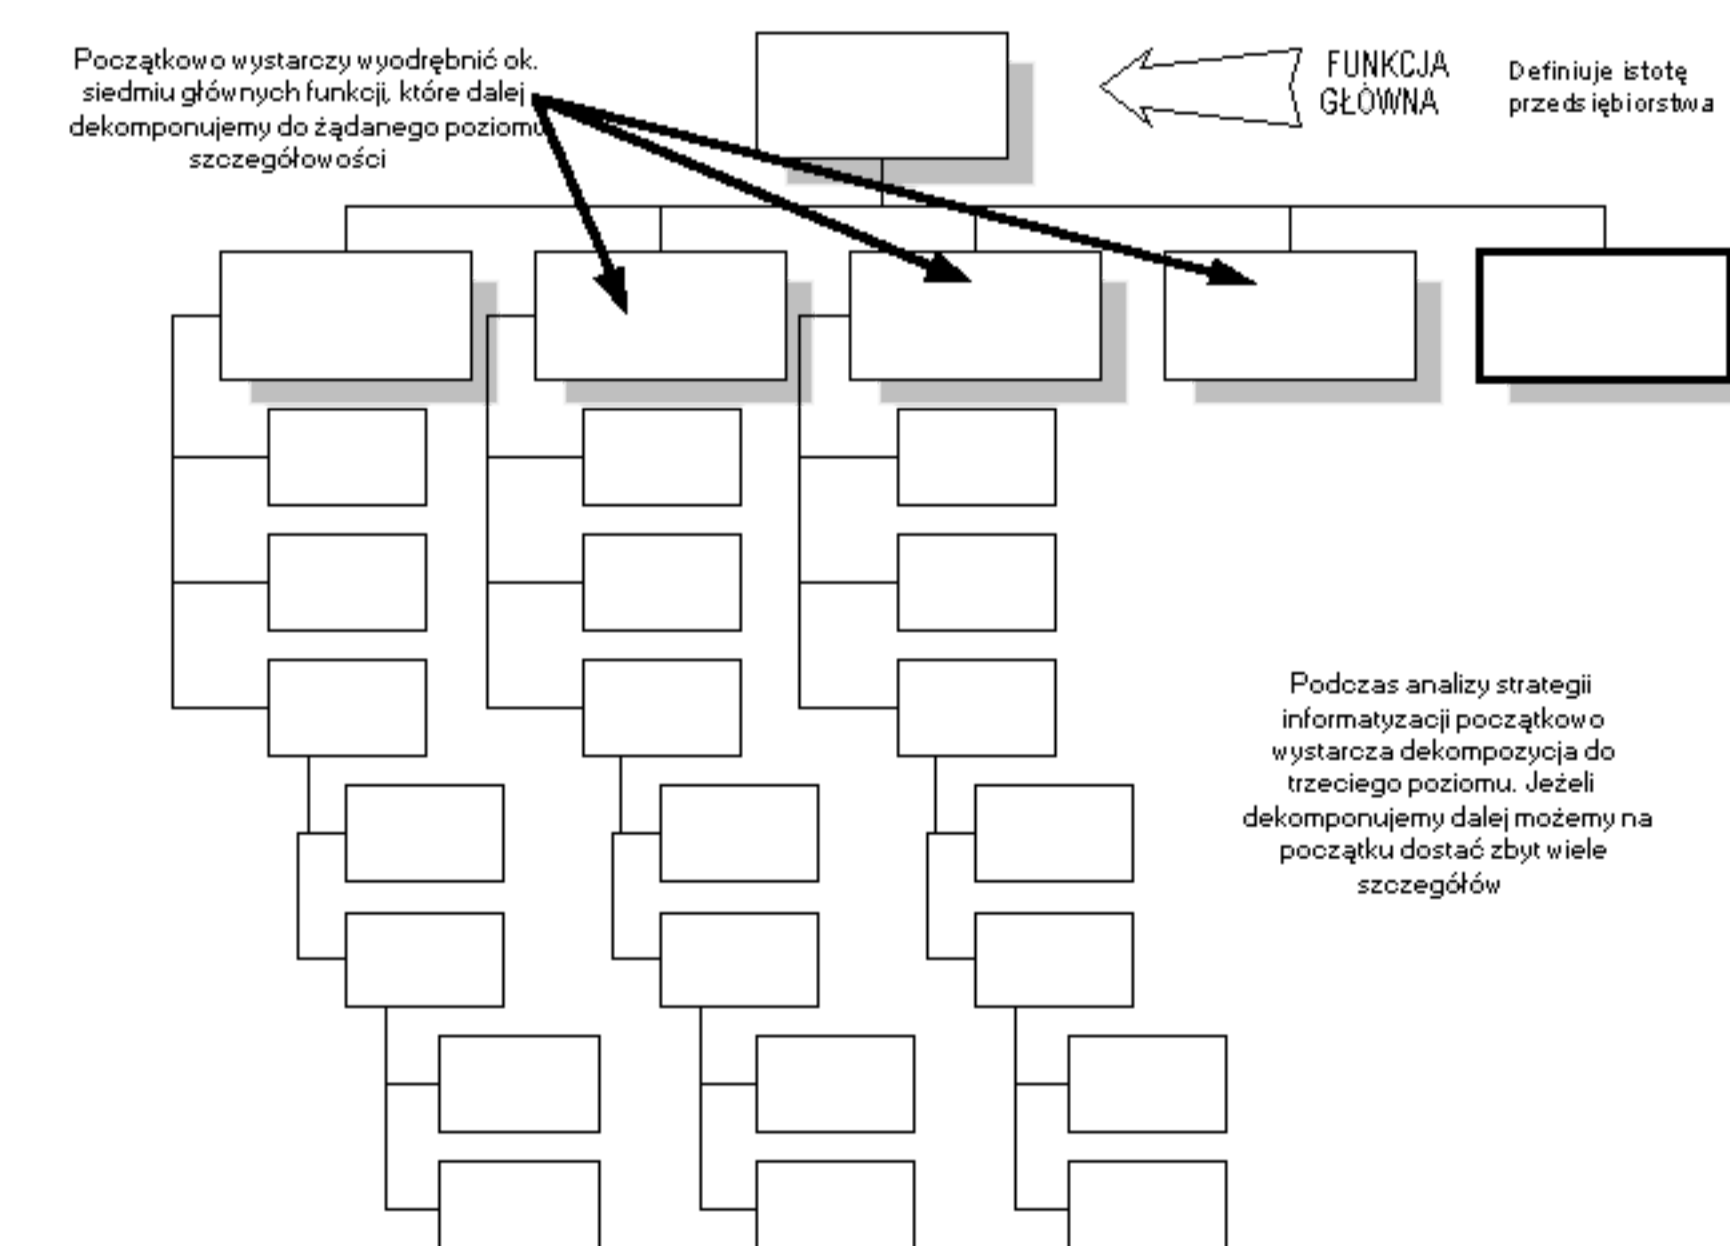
Początkowo wystarczy wyodrębnić ok. siedmiu głównych funkcji, które dalej dekomponujemy do żądanego poziomu szczegółowości

FUNKCJA GŁÓWNA

Definiuje istotę przedsiębiorstwa

Podczas analizy strategii informatyzacji początkowo wystarcza dekompozycja do trzeciego poziomu. Jeżeli dekomponujemy dalej możemy na początku dostać zbyt wiele szczegółów